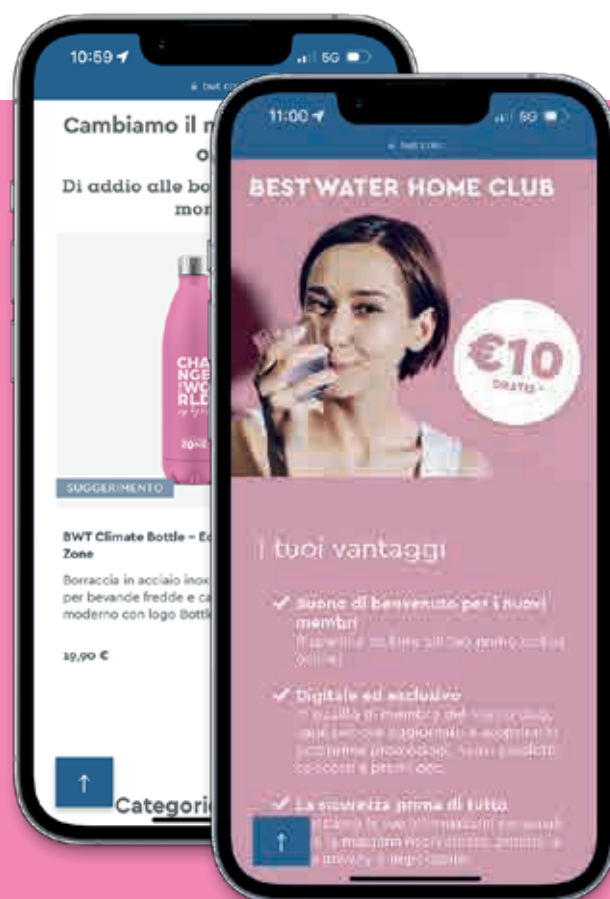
10:59

bwt.com

Cambiamo il m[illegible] o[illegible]

Di addio alle bo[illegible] mo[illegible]

CHA NGE THE WO RLD

SUGGERIMENTO

BWT Climate Bottle – E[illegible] Zone

Borraccia in acciaio inox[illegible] per bevande fredde e ca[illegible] moderno con logo Bottl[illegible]

19,90 €

↑

Categori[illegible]

11:00

5G

bwt.com

BEST WATER HOME CLUB

€10

GRATIS

I tuoi vantaggi

✓ Buono di benvenuto per i nuovi membri
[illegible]

✓ Digitale ed esclusivo
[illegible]

✓ La sicurezza prima di tutto
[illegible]

↑